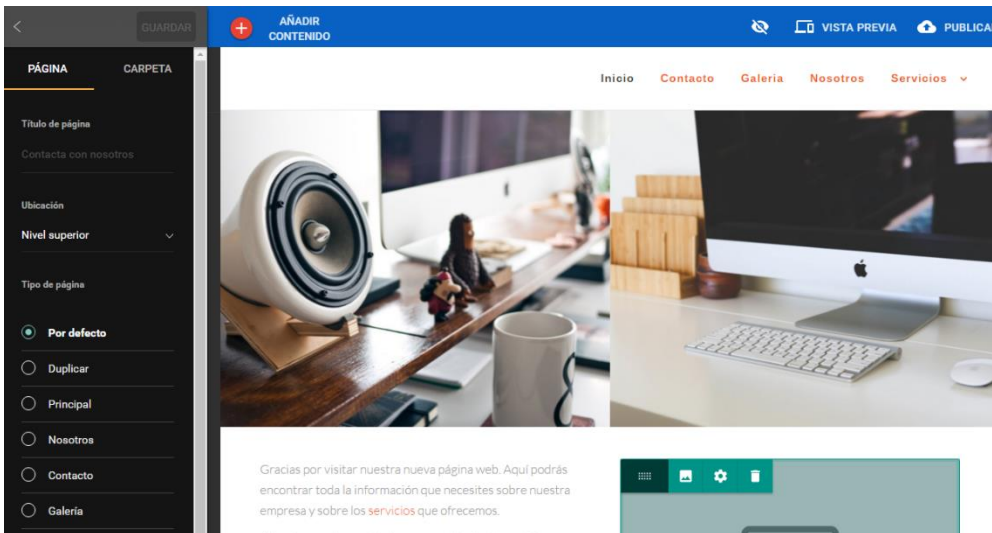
GUARDAR

AÑADIR CONTENIDO

VISTA PREVIA

PUBLICA

PÁGINA

CARPETA

Título de página

Contacta con nosotros

Ubicación

Nivel superior

Tipo de página

Por defecto

Duplicar

Principal

Nosotros

Contacto

Galería

Inicio

Contacto

Galeria

Nosotros

Servicios

Gracias por visitar nuestra nueva página web. Aquí podrás encontrar toda la información que necesites sobre nuestra empresa y sobre los servicios que ofrecemos.